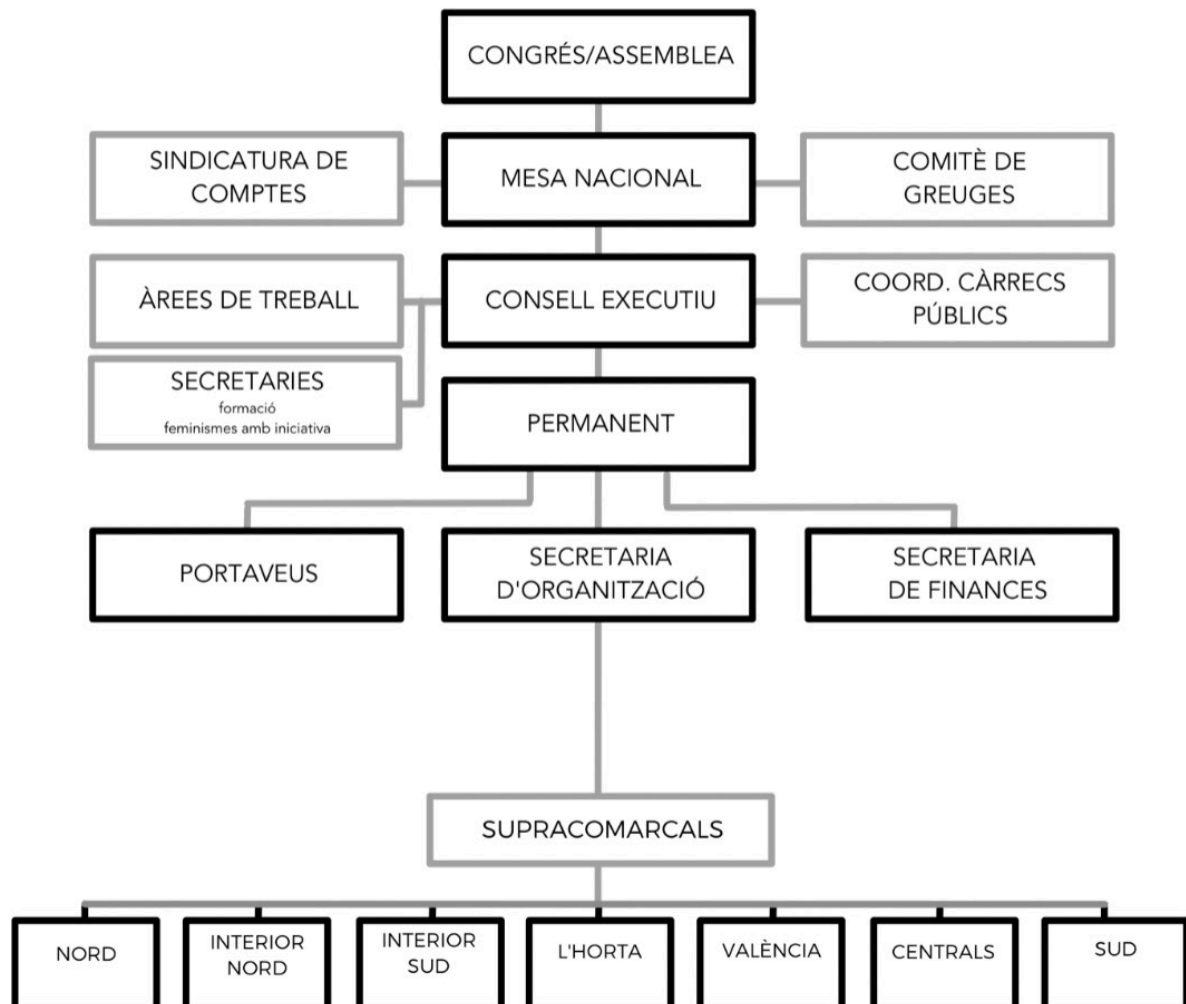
CONGRÉS/ASSEMBLEA

SINDICATURA DE COMPTES

MESA NACIONAL

COMITÈ DE GREUGES

ÀREES DE TREBALL

CONSELL EXECUTIU

COORD. CÀRRECS PÚBLICS

SECRETARIES
formació
feminismes amb iniciativa

PERMANENT

PORTAVEUS

SECRETARIA D'ORGANITZACIÓ

SECRETARIA DE FINANCES

SUPRACOMARCALS

NORD

INTERIOR NORD

INTERIOR SUD

L'HORTA

VALÈNCIA

CENTRALS

SUD